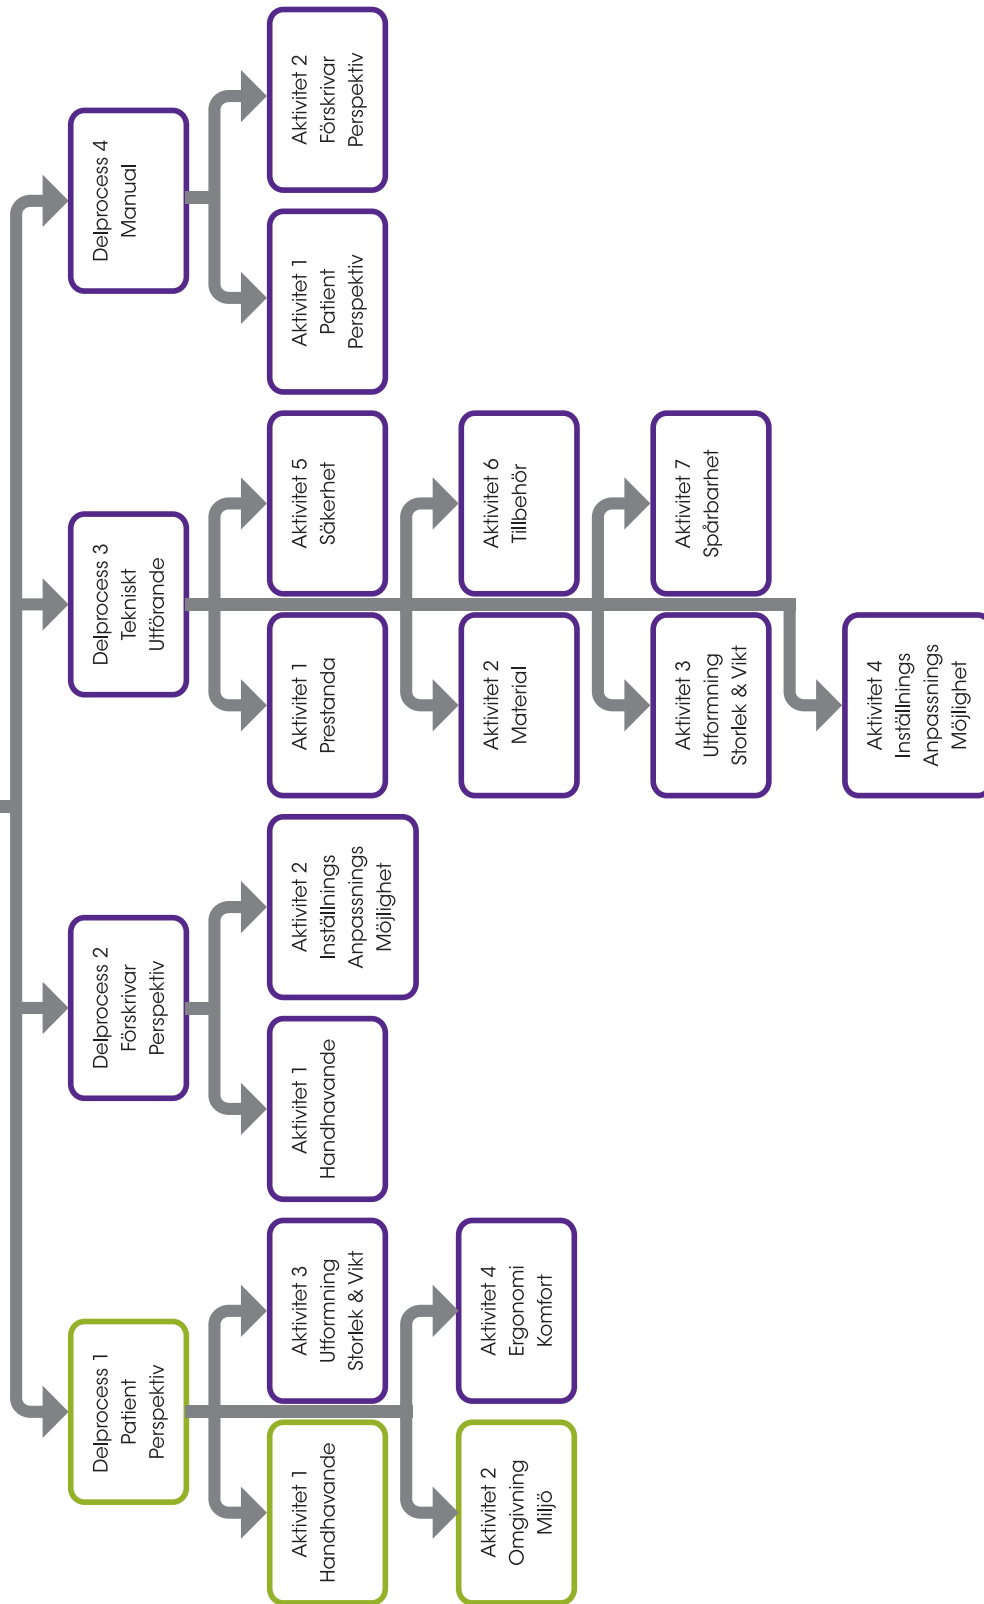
Delprocess 1
Patient
Perspektiv

Aktivitet 1
Handhavande

Aktivitet 3
Utformning
Storlek & Vikt

Aktivitet 2
Omgivning
Miljö

Aktivitet 4
Ergonomi
Komfort

Delprocess 2
Förskrivar
Perspektiv

Aktivitet 1
Handhavande

Aktivitet 2
Inställnings
Anpassnings
Möjlighet

Delprocess 3
Tekniskt
Utförande

Aktivitet 1
Prestanda

Aktivitet 5
Säkerhet

Aktivitet 2
Material

Aktivitet 6
Tillbehör

Aktivitet 3
Utformning
Storlek & Vikt

Aktivitet 7
Spårbarhet

Aktivitet 4
Inställnings
Anpassnings
Möjlighet

Delprocess 4
Manual

Aktivitet 1
Patient
Perspektiv

Aktivitet 2
Förskrivar
Perspektiv